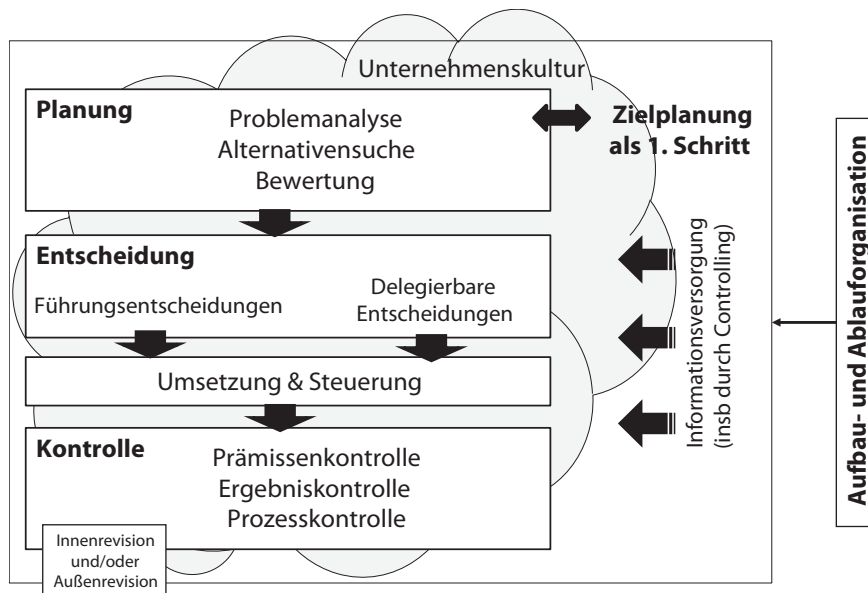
Unternehmenskultur

Planung
Problemanalyse
Alternativensuche
Bewertung

Zielplanung
als 1. Schritt

Entscheidung
Führungsentscheidungen
Delegierbare
Entscheidungen

Umsetzung & Steuerung

Kontrolle
Prämissenkontrolle
Ergebniskontrolle
Prozesskontrolle

Innenrevision
und/oder
Außenrevision

Informationsversorgung
(insb durch Controlling)

Aufbau- und Ablauforganisation